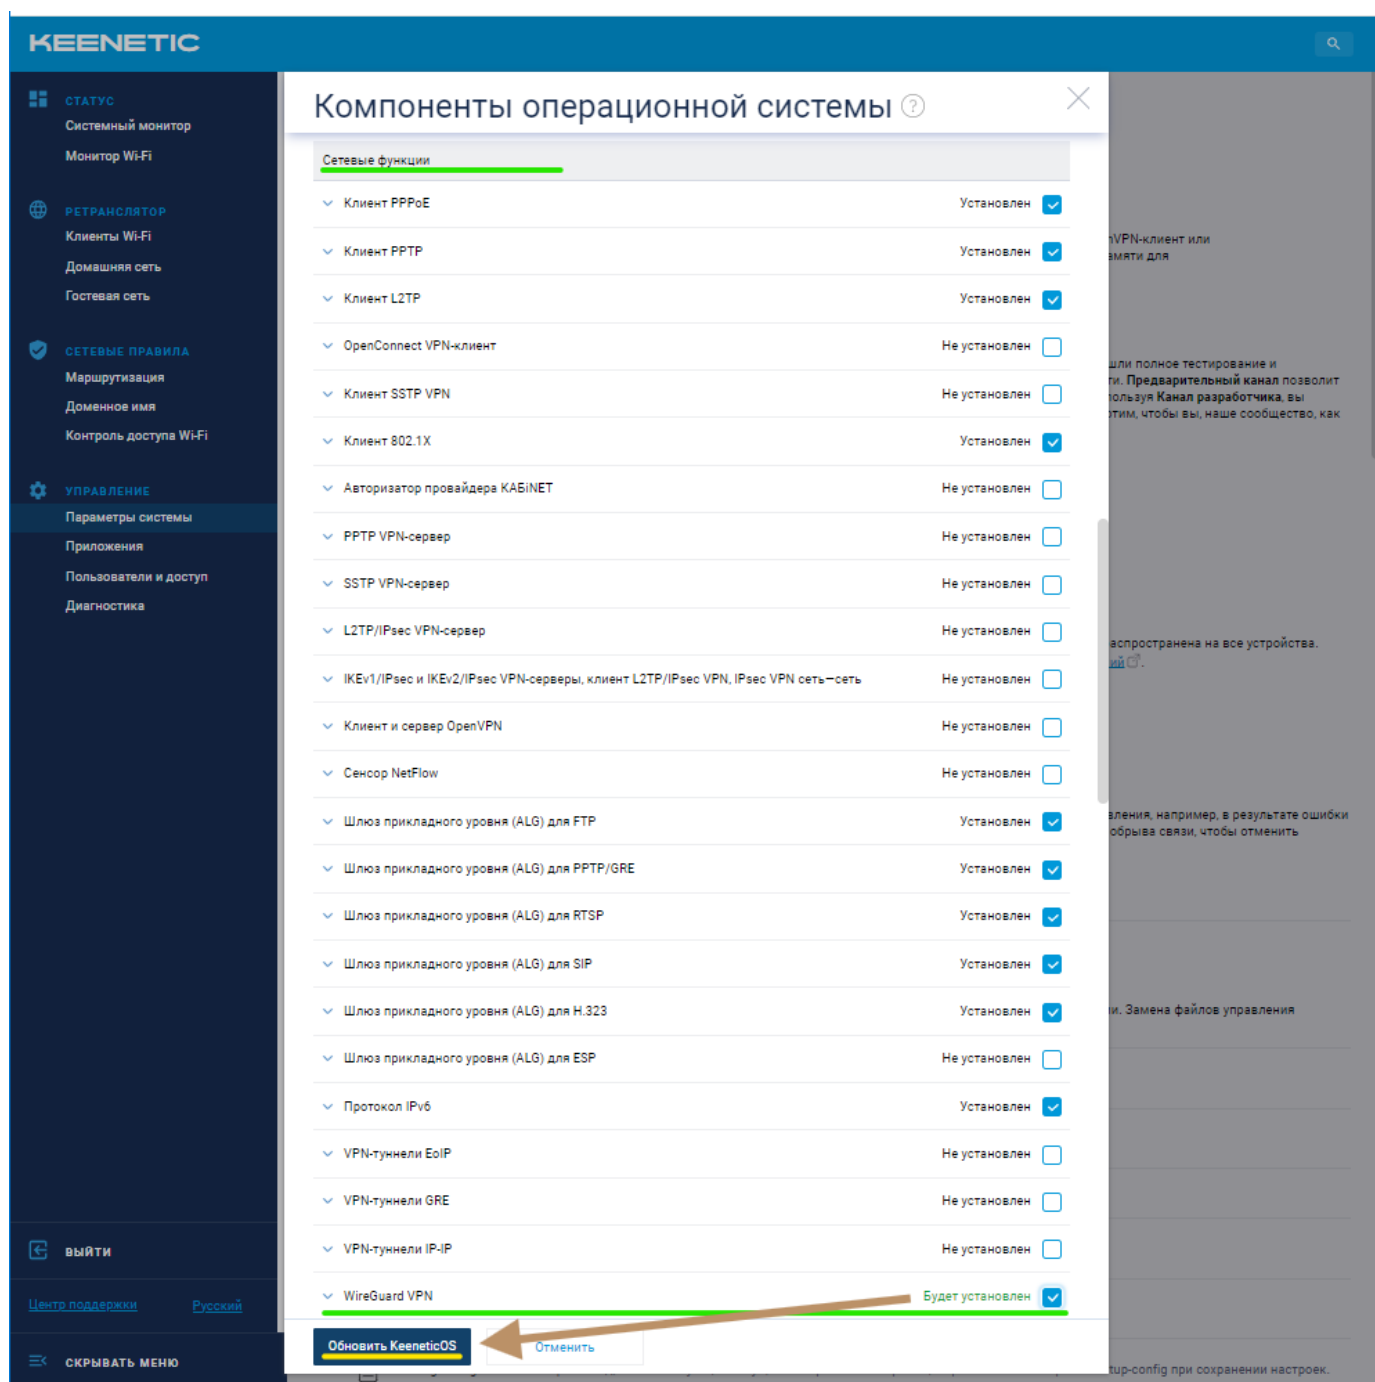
KEENETIC

СТАТУС
Системный монитор
Монитор Wi-Fi

РЕТРАНСЛЯТОР
Клиенты Wi-Fi
Домашняя сеть
Гостевая сеть

СЕТЕВЫЕ ПРАВИЛА
Маршрутизация
Доменное имя
Контроль доступа Wi-Fi

УПРАВЛЕНИЕ
Параметры системы
Приложения
Пользователи и доступ
Диагностика

ВЫЙТИ

Центр поддержки Русский

СКРЫВАТЬ МЕНЮ

Компоненты операционной системы

Сетевые функции

| | |
|---|---|
| Клиент PPPoE | Установлен |
| Клиент PPTP | Установлен |
| Клиент L2TP | Установлен |
| OpenConnect VPN-клиент | Не установлен |
| Клиент SSTP VPN | Не установлен |
| Клиент 802.1X | Установлен |
| Авторизатор провайдера КАБiNET | Не установлен |
| PPTP VPN-сервер | Не установлен |
| SSTP VPN-сервер | Не установлен |
| L2TP/IPsec VPN-сервер | Не установлен |
| IKEv1/IPsec и IKEv2/IPsec VPN-серверы, клиент L2TP/IPsec VPN, IPsec VPN сеть—сеть | Не установлен |
| Клиент и сервер OpenVPN | Не установлен |
| Сенсор NetFlow | Не установлен |
| Шлюз прикладного уровня (ALG) для FTP | Установлен |
| Шлюз прикладного уровня (ALG) для PPTP/GRE | Установлен |
| Шлюз прикладного уровня (ALG) для RTSP | Установлен |
| Шлюз прикладного уровня (ALG) для SIP | Установлен |
| Шлюз прикладного уровня (ALG) для H.323 | Установлен |
| Шлюз прикладного уровня (ALG) для ESP | Не установлен |
| Протокол IPv6 | Установлен |
| VPN-туннели EoIP | Не установлен |
| VPN-туннели GRE | Не установлен |
| VPN-туннели IP-IP | Не установлен |
| WireGuard VPN | Будет установлен |

Обновить KeeneticOS Отменить

VPN-клиент или
мяти для

шли полное тестирование и
ти. Предварительный канал позволит
льзуя Канал разработчика, вы
тим, чтобы вы, наше сообщество, как

аспространена на все устройства.
ий.

ления, например, в результате ошибки
обрыва связи, чтобы отменить

и. Замена файлов управления

tup-config при сохранении настроек.